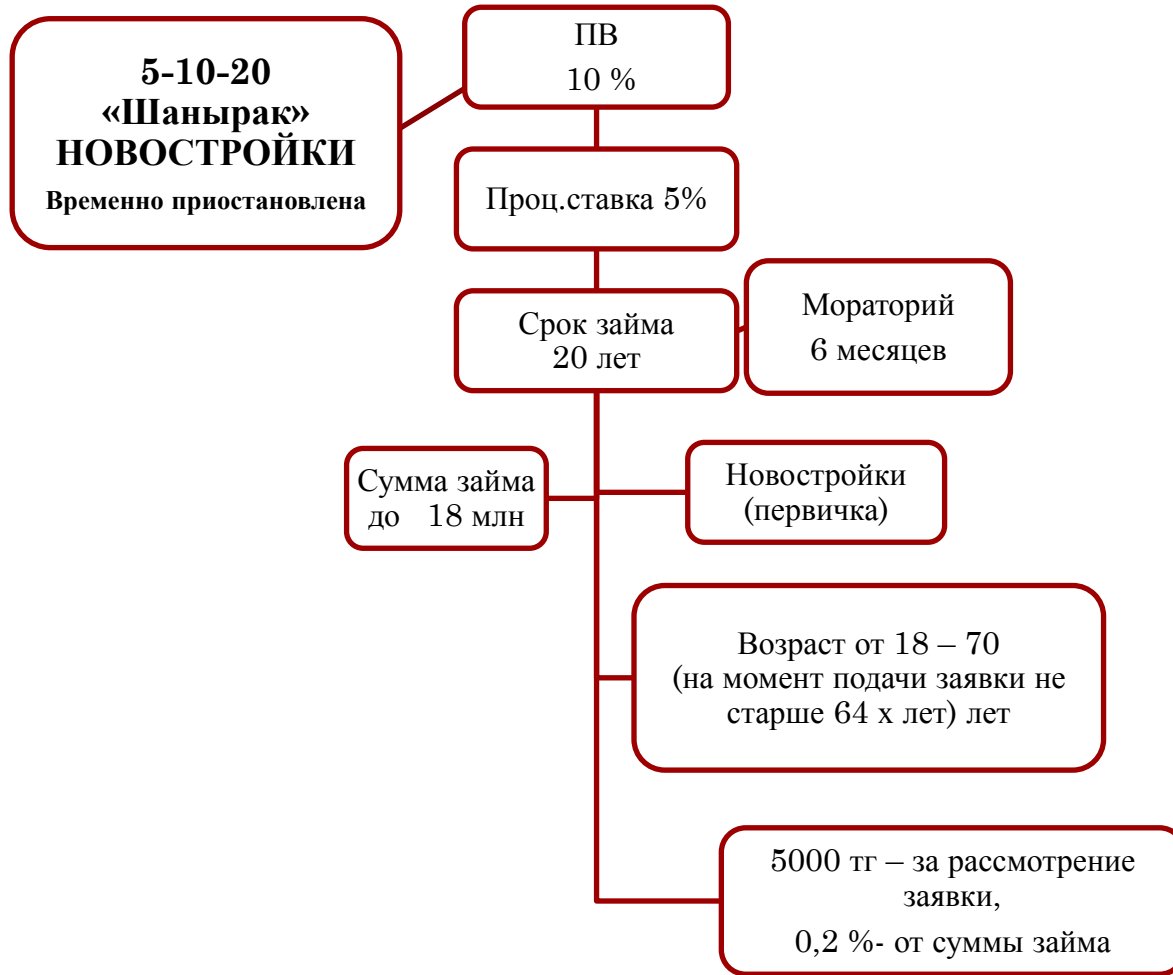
5-10-20
«Шанырак»
НОВОСТРОЙКИ
Временно приостановлена

ПВ
10 %

Проц.ставка 5%

Срок займа
20 лет

Мораторий
6 месяцев

Сумма займа
до 18 млн

Новостройки
(первичка)

Возраст от 18 – 70
(на момент подачи заявки не старше 64 х лет) лет

5000 тг – за рассмотрение заявки,
0,2 %- от суммы займа